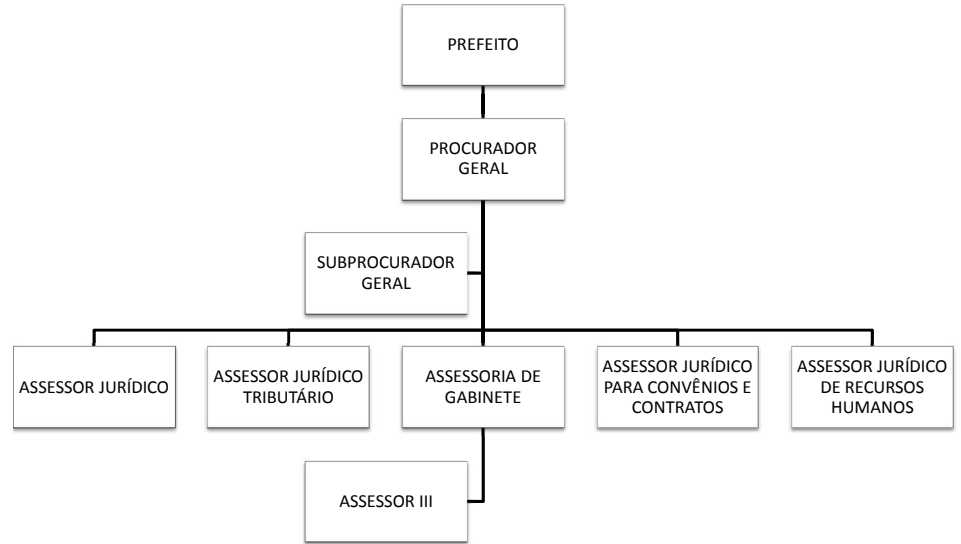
PREFEITO

PROCURADOR GERAL

SUBPROCURADOR GERAL

ASSESSOR JURÍDICO

ASSESSOR JURÍDICO TRIBUTÁRIO

ASSESSORIA DE GABINETE

ASSESSOR JURÍDICO PARA CONVÊNIOS E CONTRATOS

ASSESSOR JURÍDICO DE RECURSOS HUMANOS

ASSESSOR III